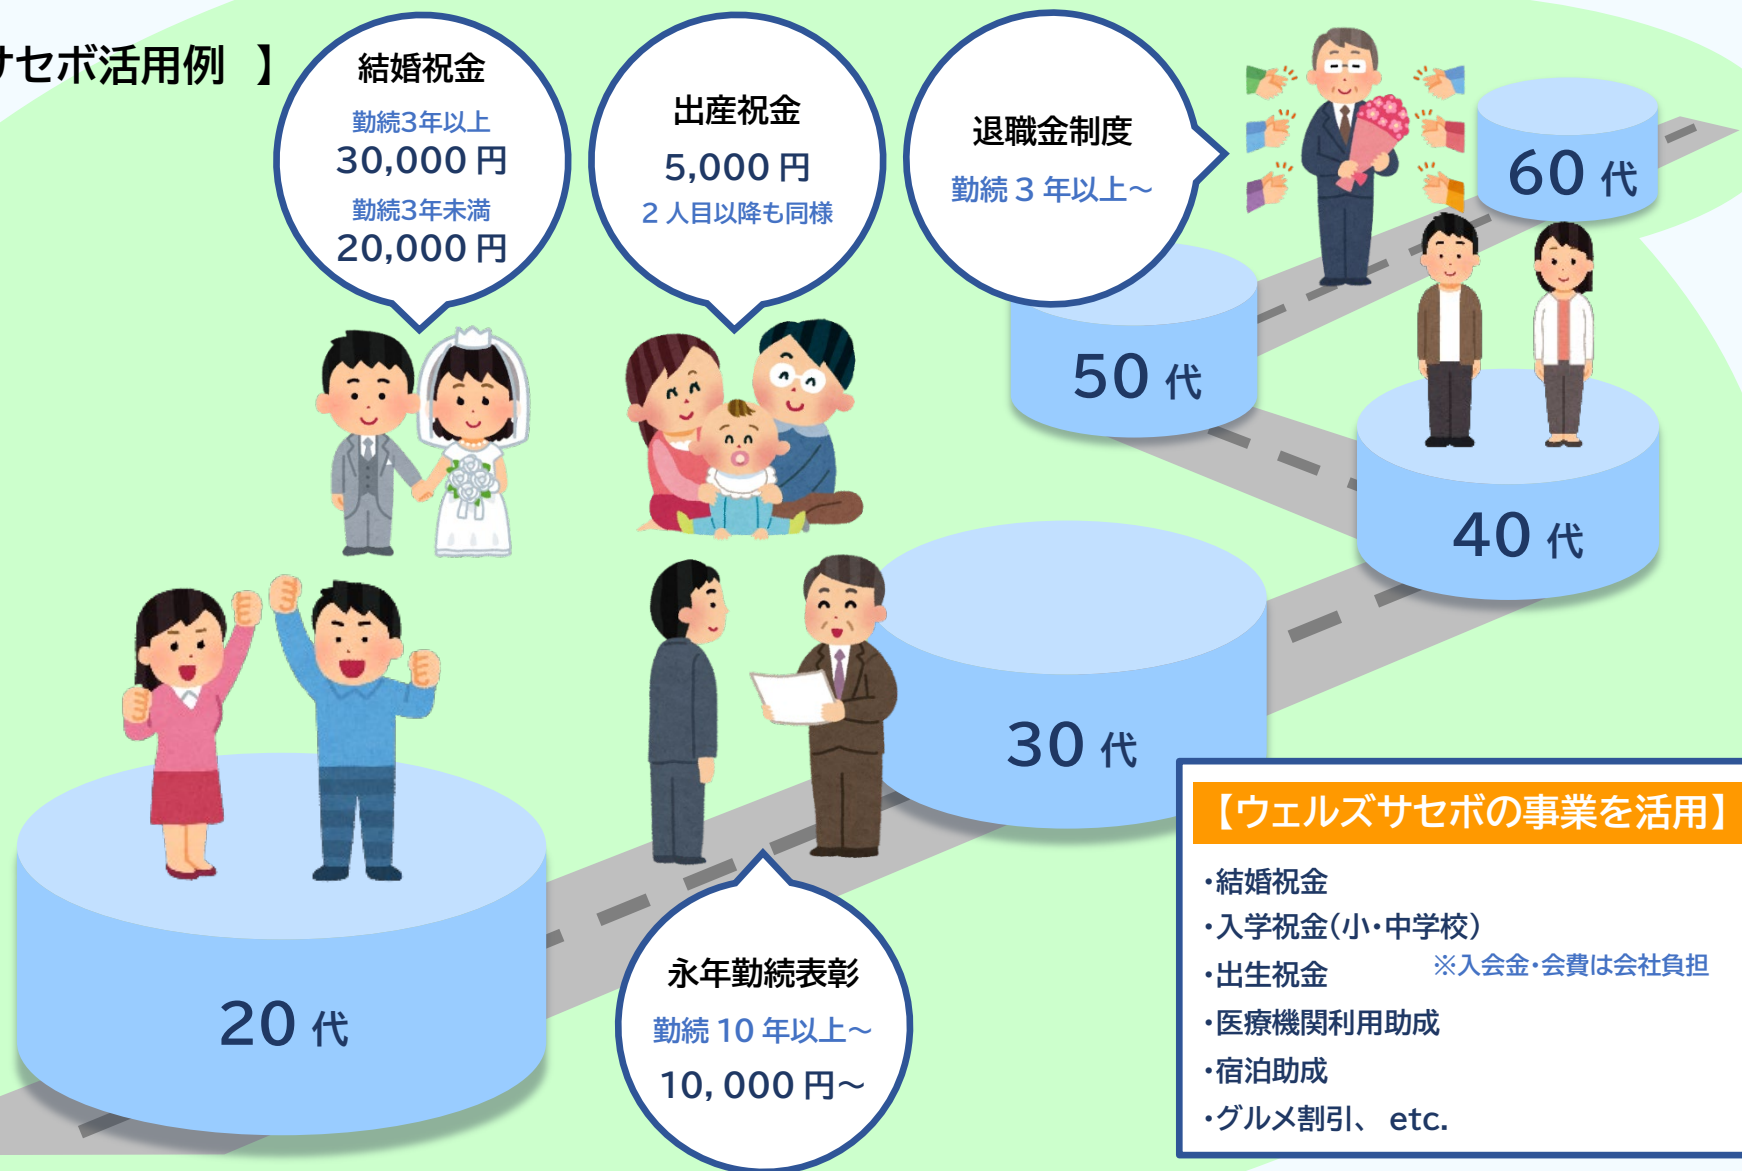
サセボ活用例 】

結婚祝金
勤続3年以上
30,000 円
勤続3年未満
20,000 円

出産祝金
5,000 円
2 人目以降も同様

退職金制度
勤続 3 年以上～

60 代
50 代
40 代
30 代
20 代

永年勤続表彰
勤続 10 年以上～
10, 000 円～

【ウェルズサセボの事業を活用】
・結婚祝金
・入学祝金(小・中学校)
・出生祝金
※入会金・会費は会社負担
・医療機関利用助成
・宿泊助成
・グルメ割引、 etc.